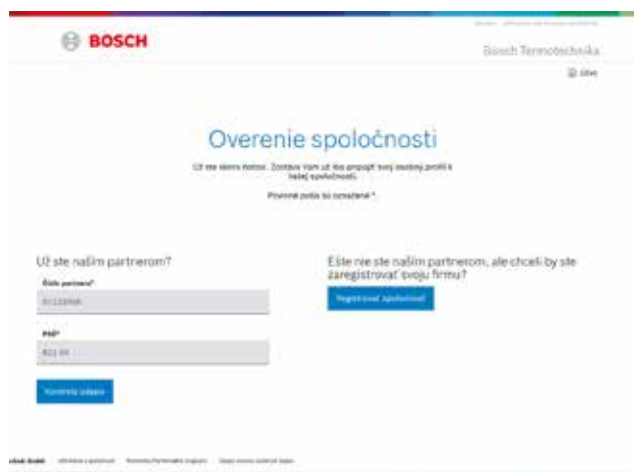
BOSCH

Bosch Termotechnika

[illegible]

Overenie spoločnosti

Už ste skoro hotovi. Zostáva Vám už iba prepojiť svoj osobný profil k Vašej spoločnosti.

Povinné polia sú označené *.

Už ste naším partnerom?

Číslo partnera*

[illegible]

PSČ*

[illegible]

Kontrola údajov

Ešte nie ste naším partnerom, ale chceli by ste zaregistrovať svoju firmu?

Registrovať spoločnosť

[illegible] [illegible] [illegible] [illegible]